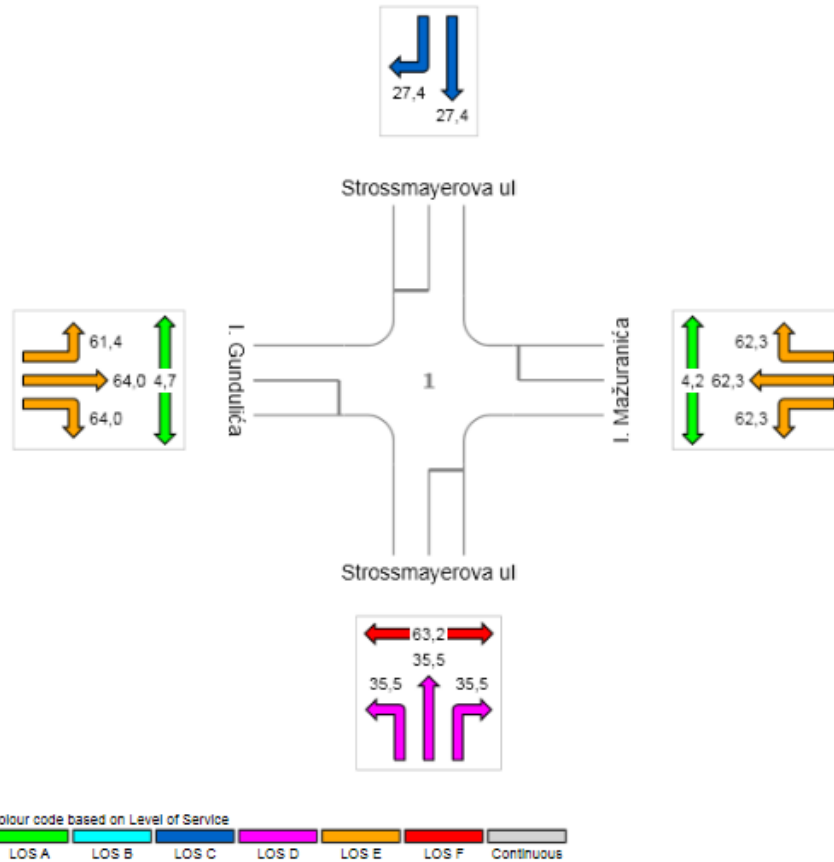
27,4
27,4

Strossmayerova ul

61,4
64,0
4,7
64,0

I. Gundulića

1

I. Mažuranića

62,3
4,2
62,3
62,3

Strossmayerova ul

63,2
35,5
35,5
35,5

olour code based on Level of Service
LOS A
LOS B
LOS C
LOS D
LOS E
LOS F
Continuous